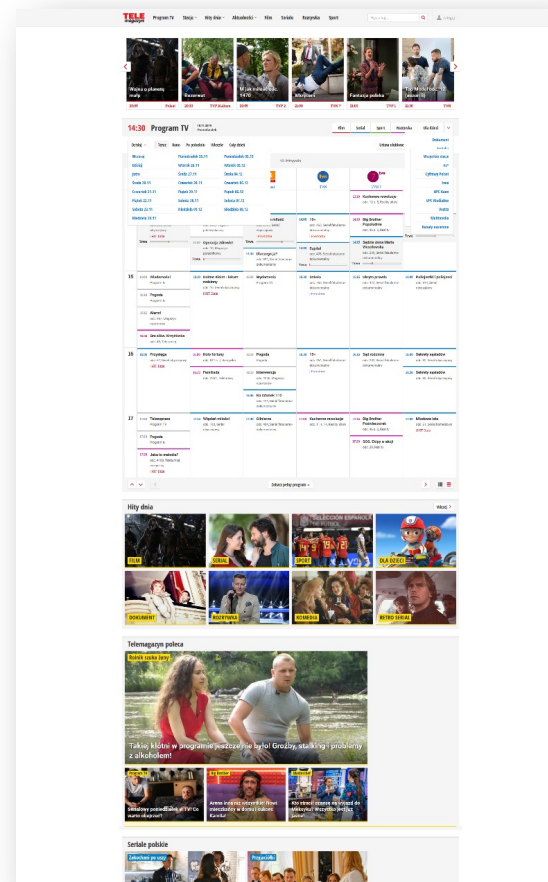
TELE magazyn Program TV Stacje Hity dnia Aktualności Film Seriale Rozrywka Sport Zaloguj

Wojna o planetę małp
Szczęśliwi
M jak miłość
Fantazja polska
Top Model

14:30 Program TV

Film Serial Sport Rozrywka Dla dzieci

Dziś Teraz Rano Po południu Wieczór Cały dzień

Hity dnia

FILM
SERIAL
SPORT
DLA DZIECI
DOKUMENT
ROZRYWKA
KOMEDIA
RETRO SERIAL

Telemagazyn poleca

Rolnik szuka żony

Takiej kłótni w programie jeszcze nie było! Groźby, stalking i problemy z alkoholem!

Seriale polskie